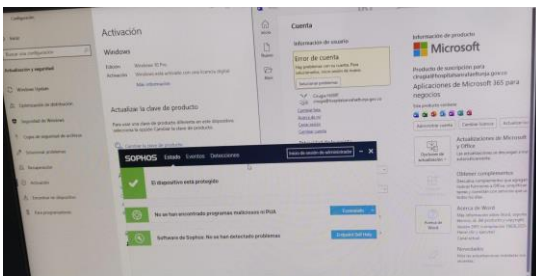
Configuración

Inicio

Buscar una configuración

Actualización y seguridad

Windows Update

Optimización de distribución

Seguridad de Windows

Copia de seguridad

Solucionar problemas

Recuperación

Activación

Encontrar mi dispositivo

Para programadores

Activación

Windows

Edición Windows 10 Pro

Activación Windows está activado con una licencia digital

Más información

Actualizar la clave de producto

Cambiar la clave de producto

Cuenta

Información de usuario

Error de cuenta

Cerrar sesión

Acerca de

Información de producto

Microsoft

Producto de suscripción para

Aplicaciones de Microsoft 365 para negocios

Este producto contiene

Administrar cuenta

Cambiar licencia

Actualizaciones de Microsoft Office

Opciones de actualización

Obtener complementos

Acerca de Word

Novedades

SOPHOS Estado Eventos Detecciones

Inicio de sesión de administrador

El dispositivo está protegido

No se han encontrado programas maliciosos ni PUA

Software de Sophos: No se han detectado problemas